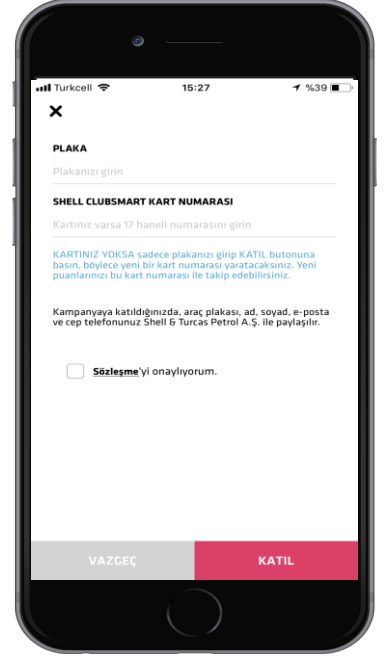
Turkcell 15:27 %39

×

PLAKA

Plakanızı girin

SHELL CLUBSMART KART NUMARASI

Kartınız varsa 17 haneli numarasını girin

KARTINIZ YOKSA sadece plakanızı girip KATIL butonuna basın, böylece yeni bir kart numarası yaratacaksınız. Yeni puanlarınızı bu kart numarası ile takip edebilirsiniz.

Kampanyaya katıldığınızda, araç plakası, ad, soyad, e-posta ve cep telefonunuz Shell & Turcas Petrol A.Ş. ile paylaşılır.

Sözleşme'yi onaylıyorum.

VAZGEÇ

KATIL